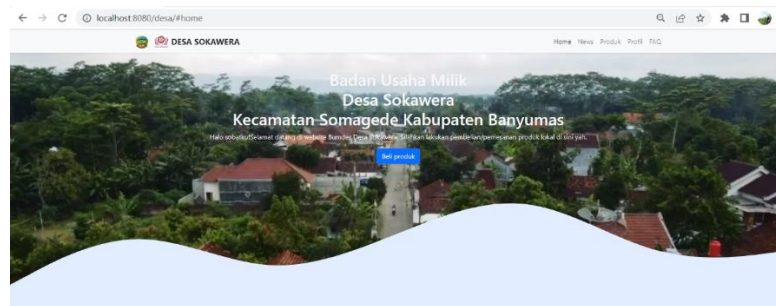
localhost:8080/desa/#home

DESA SOKAWERA

Home News Produk Profil FAQ

Badan Usaha Milik Desa Sokawera Kecamatan Somagede Kabupaten Banyumas

Halo sobat, Selamat datang di website Bumdes Desa Sokawera. Silahkan lakukan pembelian/pemesanan produk lokal di sini yah.

Beli produk